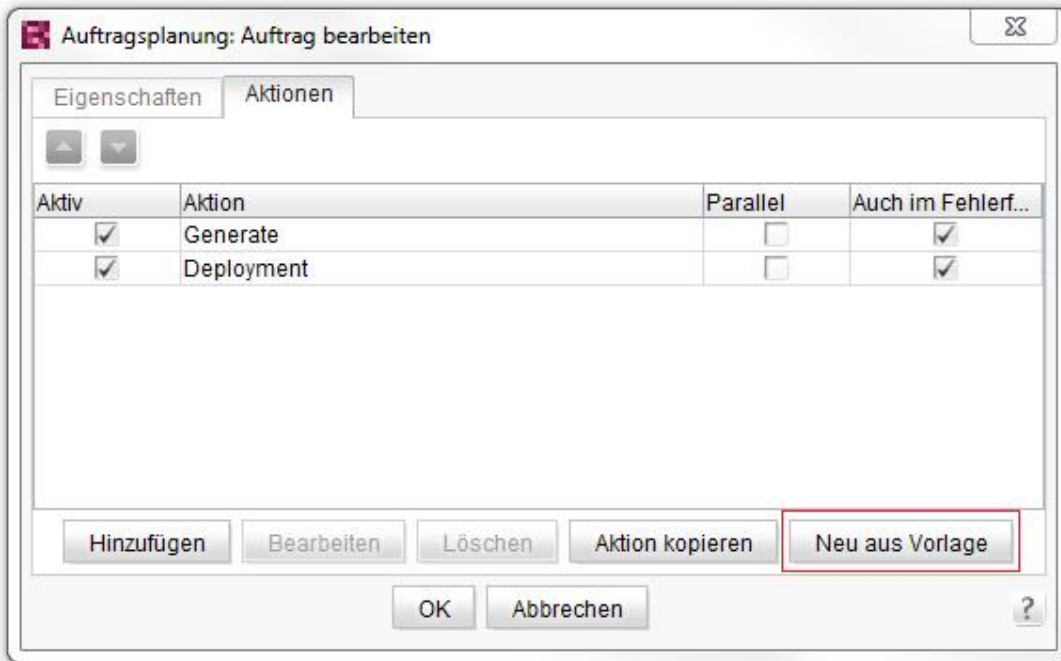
Auftragsplanung: Auftrag bearbeiten

Eigenschaften | Aktionen

| Aktiv | Aktion | Parallel | Auch im Fehlerf... |
|---|---|---|---|
| ☑ | Generate | ☐ | ☑ |
| ☑ | Deployment | ☐ | ☑ |

Hinzufügen | Bearbeiten | Löschen | Aktion kopieren | Neu aus Vorlage

OK | Abbrechen

?